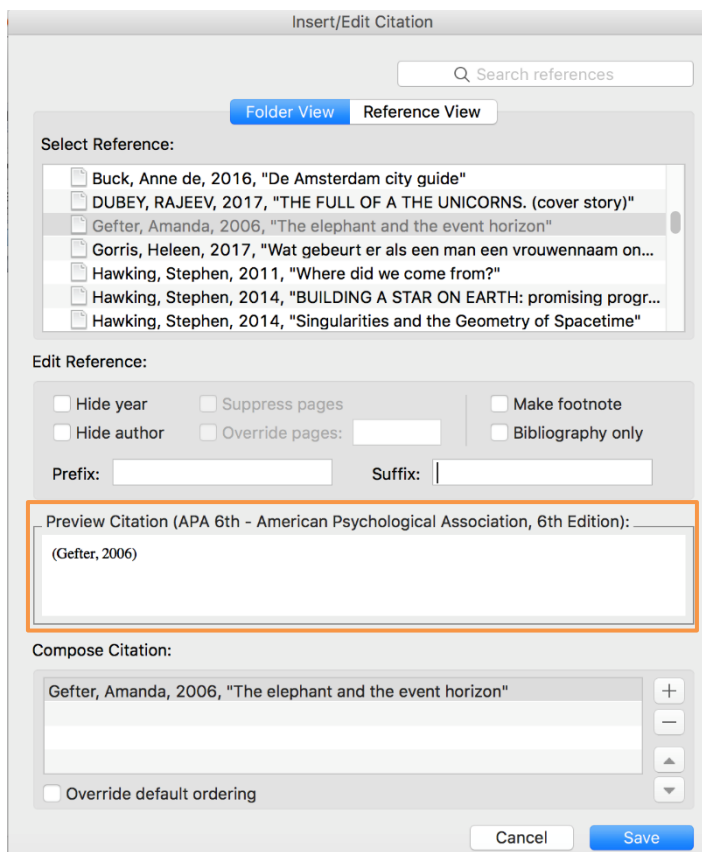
Insert/Edit Citation

Search references

Folder View | Reference View

Select Reference:

Buck, Anne de, 2016, "De Amsterdam city guide"
DUBEY, RAJEEV, 2017, "THE FULL OF A THE UNICORNS. (cover story)"
Gefter, Amanda, 2006, "The elephant and the event horizon"
Gorris, Heleen, 2017, "Wat gebeurt er als een man een vrouwennaam on...
Hawking, Stephen, 2011, "Where did we come from?"
Hawking, Stephen, 2014, "BUILDING A STAR ON EARTH: promising progr...
Hawking, Stephen, 2014, "Singularities and the Geometry of Spacetime"

Edit Reference:

Hide year
Hide author
Suppress pages
Override pages:
Make footnote
Bibliography only

Prefix:
Suffix:

Preview Citation (APA 6th - American Psychological Association, 6th Edition):

(Gefter, 2006)

Compose Citation:

Gefter, Amanda, 2006, "The elephant and the event horizon"

+
—

Override default ordering

Cancel
Save